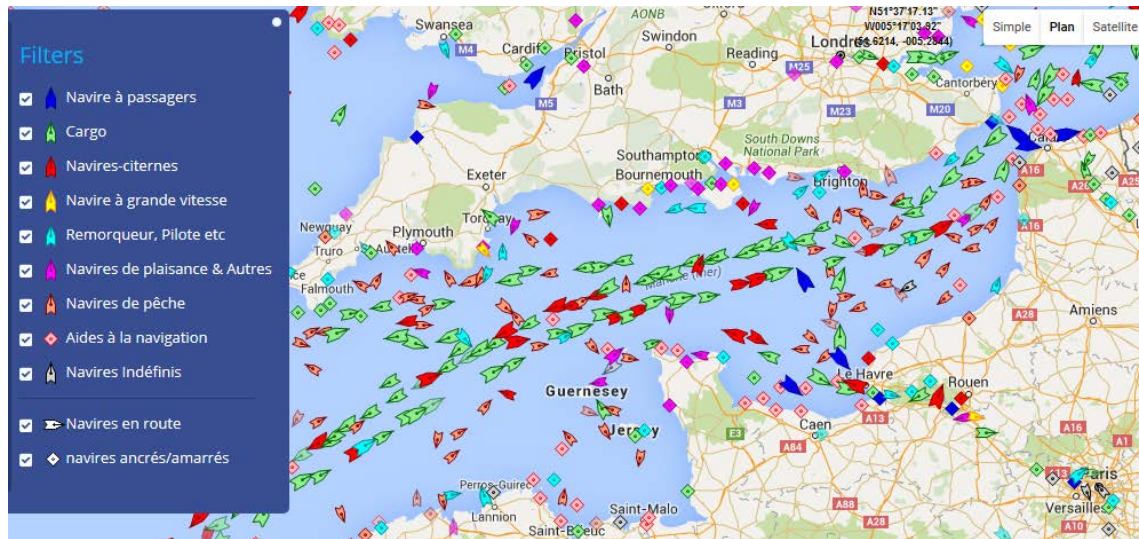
Filters

Navire à passagers

Cargo

Navires-citernes

Navire à grande vitesse

Remorqueur, Pilote etc

Navires de plaisance & Autres

Navires de pêche

Aides à la navigation

Navires Indéfinis

Navires en route

navires ancrés/amarrés

Simple Plan Satellite

N51°37'17.13"
W005°17'03.82"
(51.6214, -005.2844)

Swansea
Cardiff
Bristol
Swindon
Reading
Londres
Bath
AONB
M4
M5
M3
M25
M23
M20
M2
Canterbury
Calais
South Downs National Park
Exeter
Southampton
Bournemouth
Brighton
Newquay
Plymouth
Torquay
Truro
Falmouth
St Austell
Manche (Mer)
A16
A26
A28
Amiens
Le Havre
Rouen
Guernesey
Jersey
Caen
A13
A84
E3
A88
A28
A16
A1
Paris
Versailles
A10
Perros-Guirec
Lannion
Saint-Malo
Saint-Brieuc